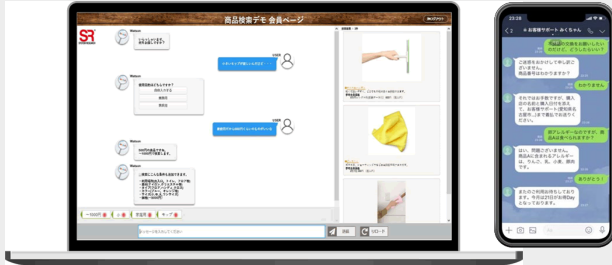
商品検索デモ 会員ページ

SR

Watson

Watson

Watson

Watson

送信

ログアウト

23:28

お客様サポート みくちゃん

ご使用をおかけして申し訳ございません。商品番号はわかりますか？

わかりません

はい、問題ございません。

ありがとう！

またのご利用お待ちしております。